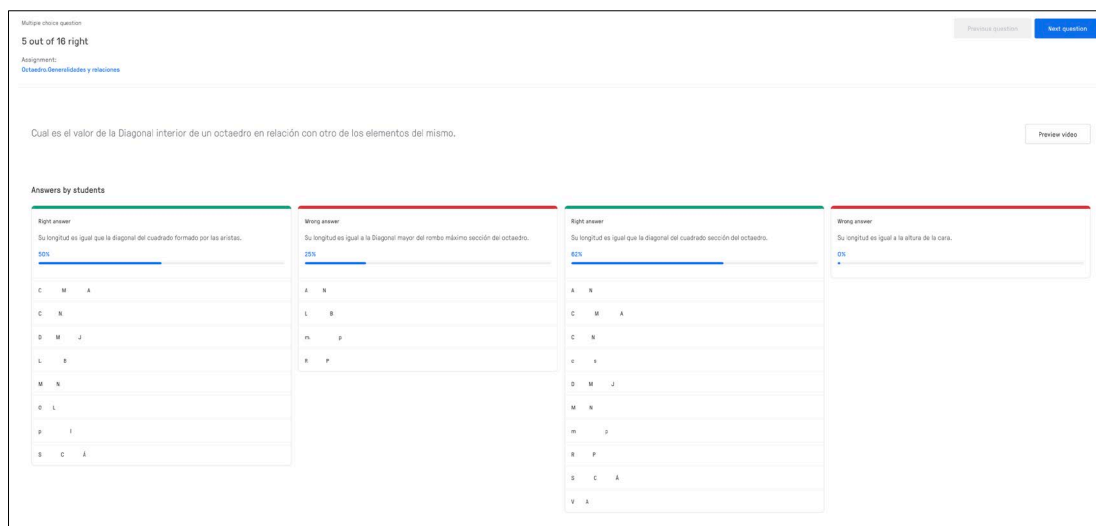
Multiple choice question

5 out of 16 right

Assignment:
Octaedro.Generalidades y relaciones

Previous question

Next question

Cual es el valor de la Diagonal interior de un octaedro en relación con otro de los elementos del mismo.

Preview video

Answers by students

Right answer

Su longitud es igual que la diagonal del cuadrado formado por las aristas.

50%

C M A

C N

D M J

L B

M N

O L

p I

S C Á

Wrong answer

Su longitud es igual a la Diagonal mayor del rombo máximo sección del octaedro.

25%

A N

L B

m p

R P

Right answer

Su longitud es igual que la diagonal del cuadrado sección del octaedro.

62%

A N

C M A

C N

c s

D M J

M N

m p

R P

S C Á

V Á

Wrong answer

Su longitud es igual a la altura de la cara.

0%